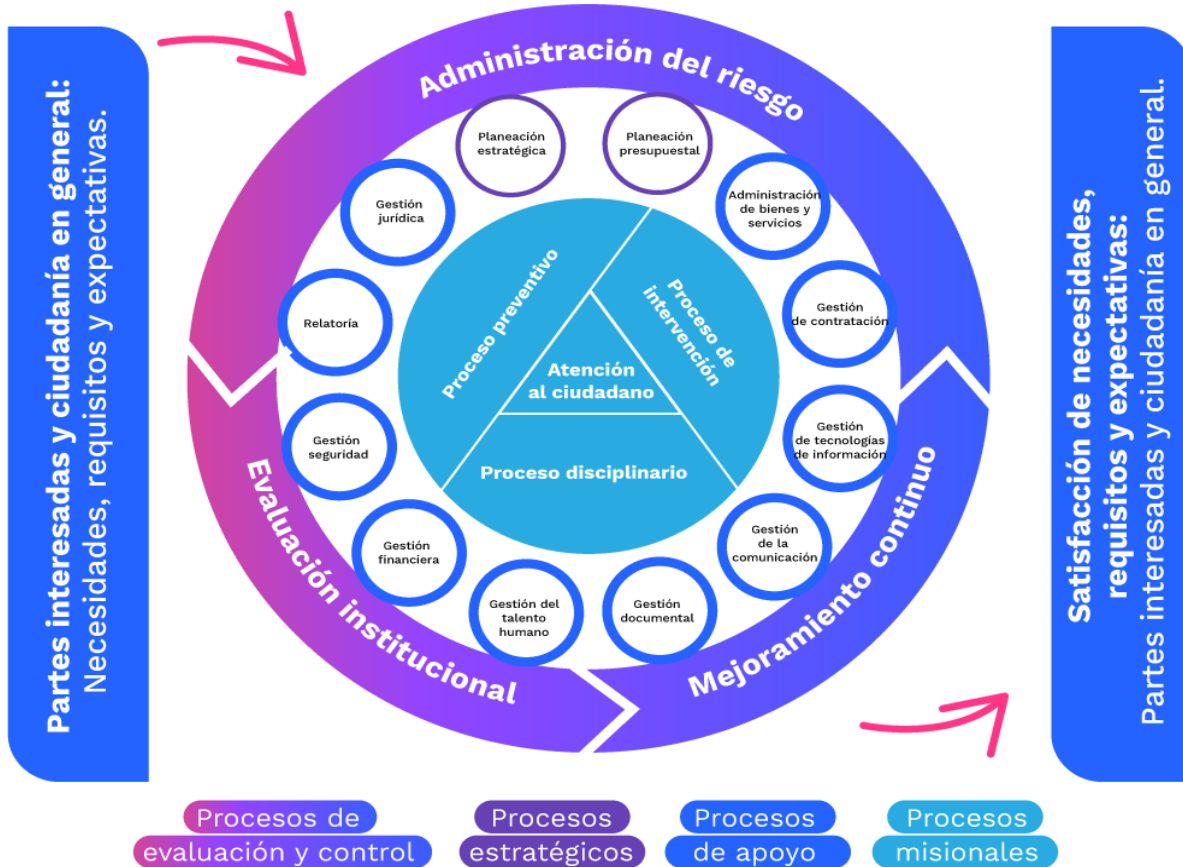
Partes interesadas y ciudadanía en general:
Necesidades, requisitos y expectativas.

Administración del riesgo

Planeación estratégica

Planeación presupuestal

Gestión jurídica

Administración de bienes y servicios

Relatoría

Gestión de contratación

Proceso preventivo

Proceso de intervención

Atención al ciudadano

Proceso disciplinario

Gestión seguridad

Gestión de tecnologías de información

Gestión financiera

Gestión de la comunicación

Gestión del talento humano

Gestión documental

Evaluación institucional

Mejoramiento continuo

Satisfacción de necesidades, requisitos y expectativas:
Partes interesadas y ciudadanía en general.

Procesos de evaluación y control

Procesos estratégicos

Procesos de apoyo

Procesos misionales